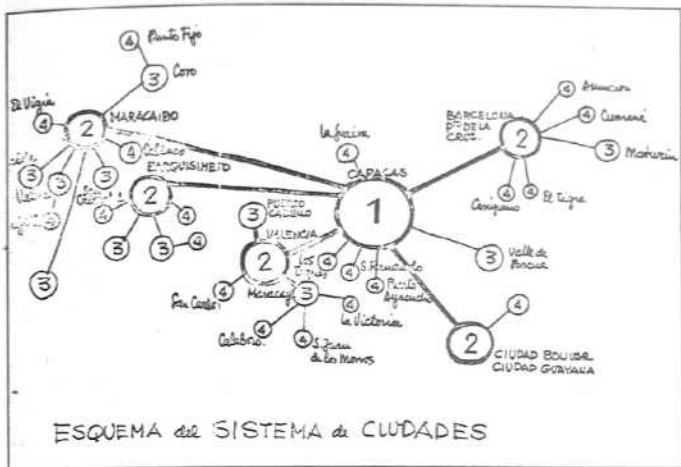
4 Punto Fijo
3 Coro
El Vigía 4
2 MARACAIBO
4 Cabimas
BARQUISIMETO
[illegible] 3
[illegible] 3
3
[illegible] 3
3
2
4 4
3 3 4
3 PUERTO CABELLO
VALENCIA
2
Los Teques 4
Maracay 3
San Carlos 4
4 La Victoria
Calabozo 4
4 S. Juan de los Morros
La Guaira
4
CARACAS
1
4 S. Fernando
4 Puerto Ayacucho
3 Valle de Pascua
2
CIUDAD BOLIVAR
CIUDAD GUAYANA
4
BARCELONA
Pto. DE LA CRUZ
2
4 Asunción
4 Cumaná
3 Maturín
4 4
Carúpano
El Tigre
ESQUEMA del SISTEMA de CIUDADES